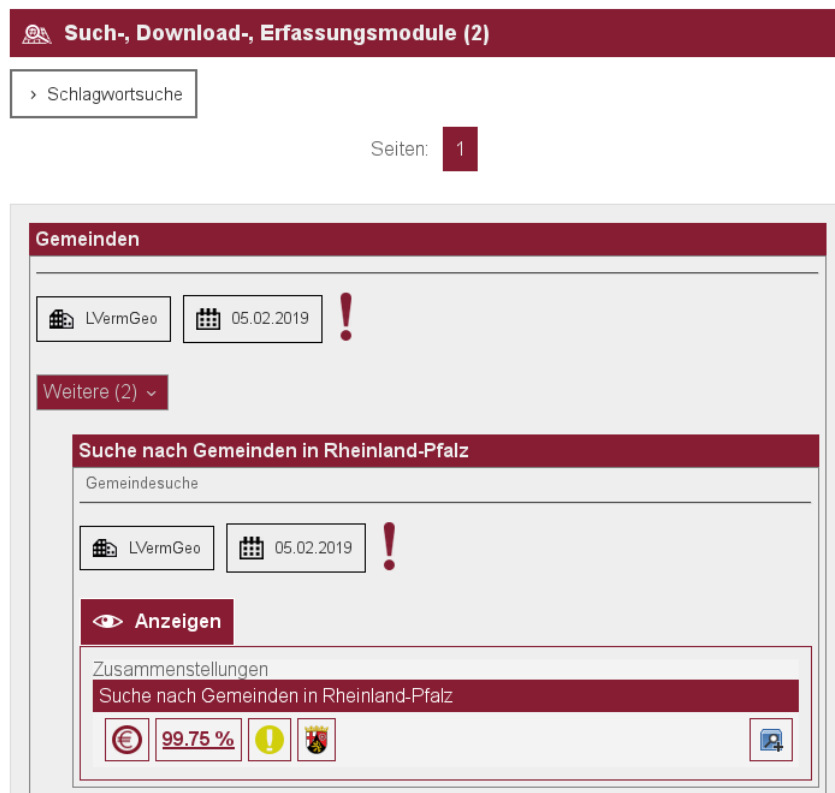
Such-, Download-, Erfassungsmodule (2)

› Schlagwortsuche

Seiten: 1

Gemeinden

LVermGeo

05.02.2019

!

Weitere (2) ⌄

Suche nach Gemeinden in Rheinland-Pfalz

Gemeindesuche

LVermGeo

05.02.2019

!

Anzeigen

Zusammenstellungen

Suche nach Gemeinden in Rheinland-Pfalz

99.75 %